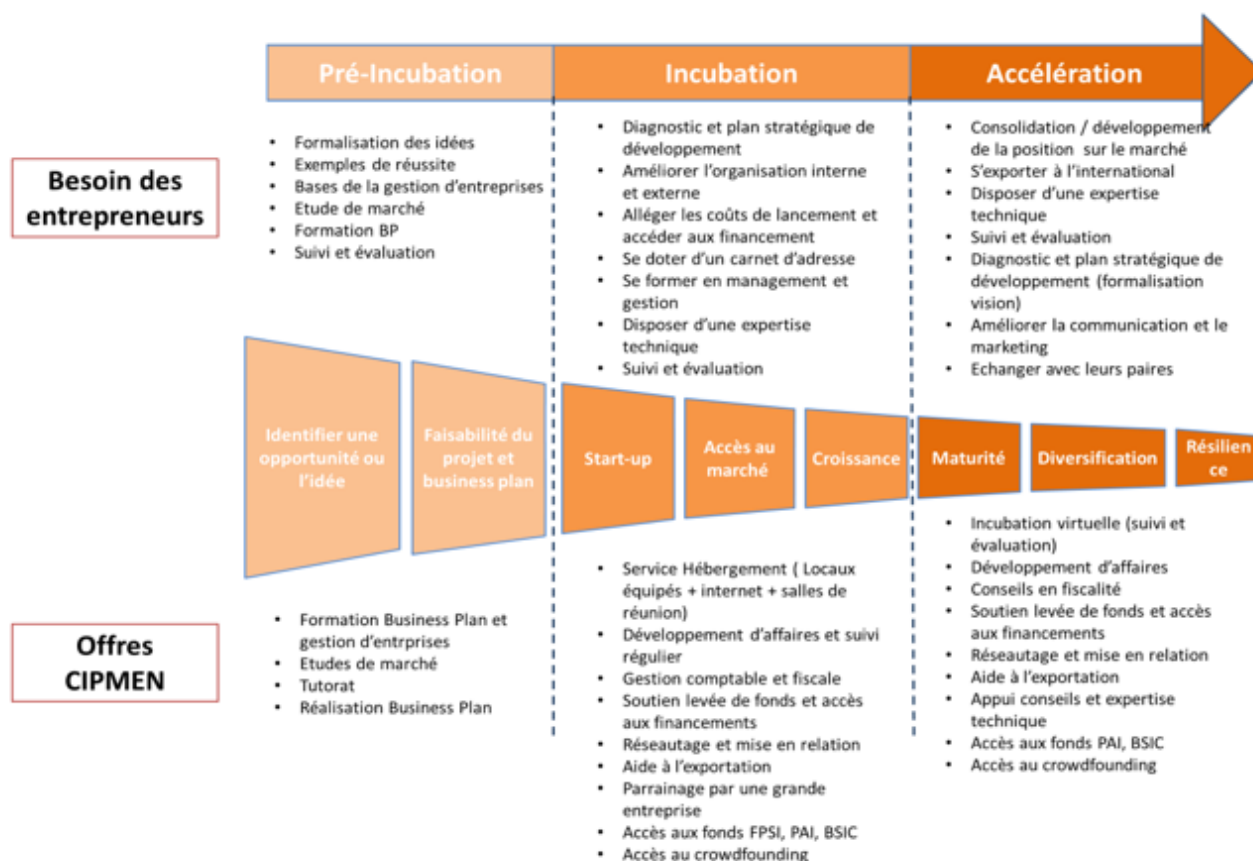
Pré-Incubation

Incubation

Accélération

Besoin des entrepreneurs

- Formalisation des idées
- Exemples de réussite
- Bases de la gestion d'entreprises
- Etude de marché
- Formation BP
- Suivi et évaluation

- Diagnostic et plan stratégique de développement
- Améliorer l'organisation interne et externe
- Alléger les coûts de lancement et accéder aux financement
- Se doter d'un carnet d'adresse
- Se former en management et gestion
- Disposer d'une expertise technique
- Suivi et évaluation

- Consolidation / développement de la position sur le marché
- S'exporter à l'international
- Disposer d'une expertise technique
- Suivi et évaluation
- Diagnostic et plan stratégique de développement (formalisation vision)
- Améliorer la communication et le marketing
- Echanger avec leurs paires

Identifier une opportunité ou l'idée

Faisabilité du projet et business plan

Start-up

Accès au marché

Croissance

Maturité

Diversification

Résilience

Offres CIPMEN

- Formation Business Plan et gestion d'entrprises
- Etudes de marché
- Tutorat
- Réalisation Business Plan

- Service Hébergement ( Locaux équipés + internet + salles de réunion)
- Développement d'affaires et suivi régulier
- Gestion comptable et fiscale
- Soutien levée de fonds et accès aux financements
- Réseautage et mise en relation
- Aide à l'exportation
- Parrainage par une grande entreprise
- Accès aux fonds FPSI, PAI, BSIC
- Accès au crowdfounding

- Incubation virtuelle (suivi et évaluation)
- Développement d'affaires
- Conseils en fiscalité
- Soutien levée de fonds et accès aux financements
- Réseautage et mise en relation
- Aide à l'exportation
- Appui conseils et expertise technique
- Accès aux fonds PAI, BSIC
- Accès au crowdfounding